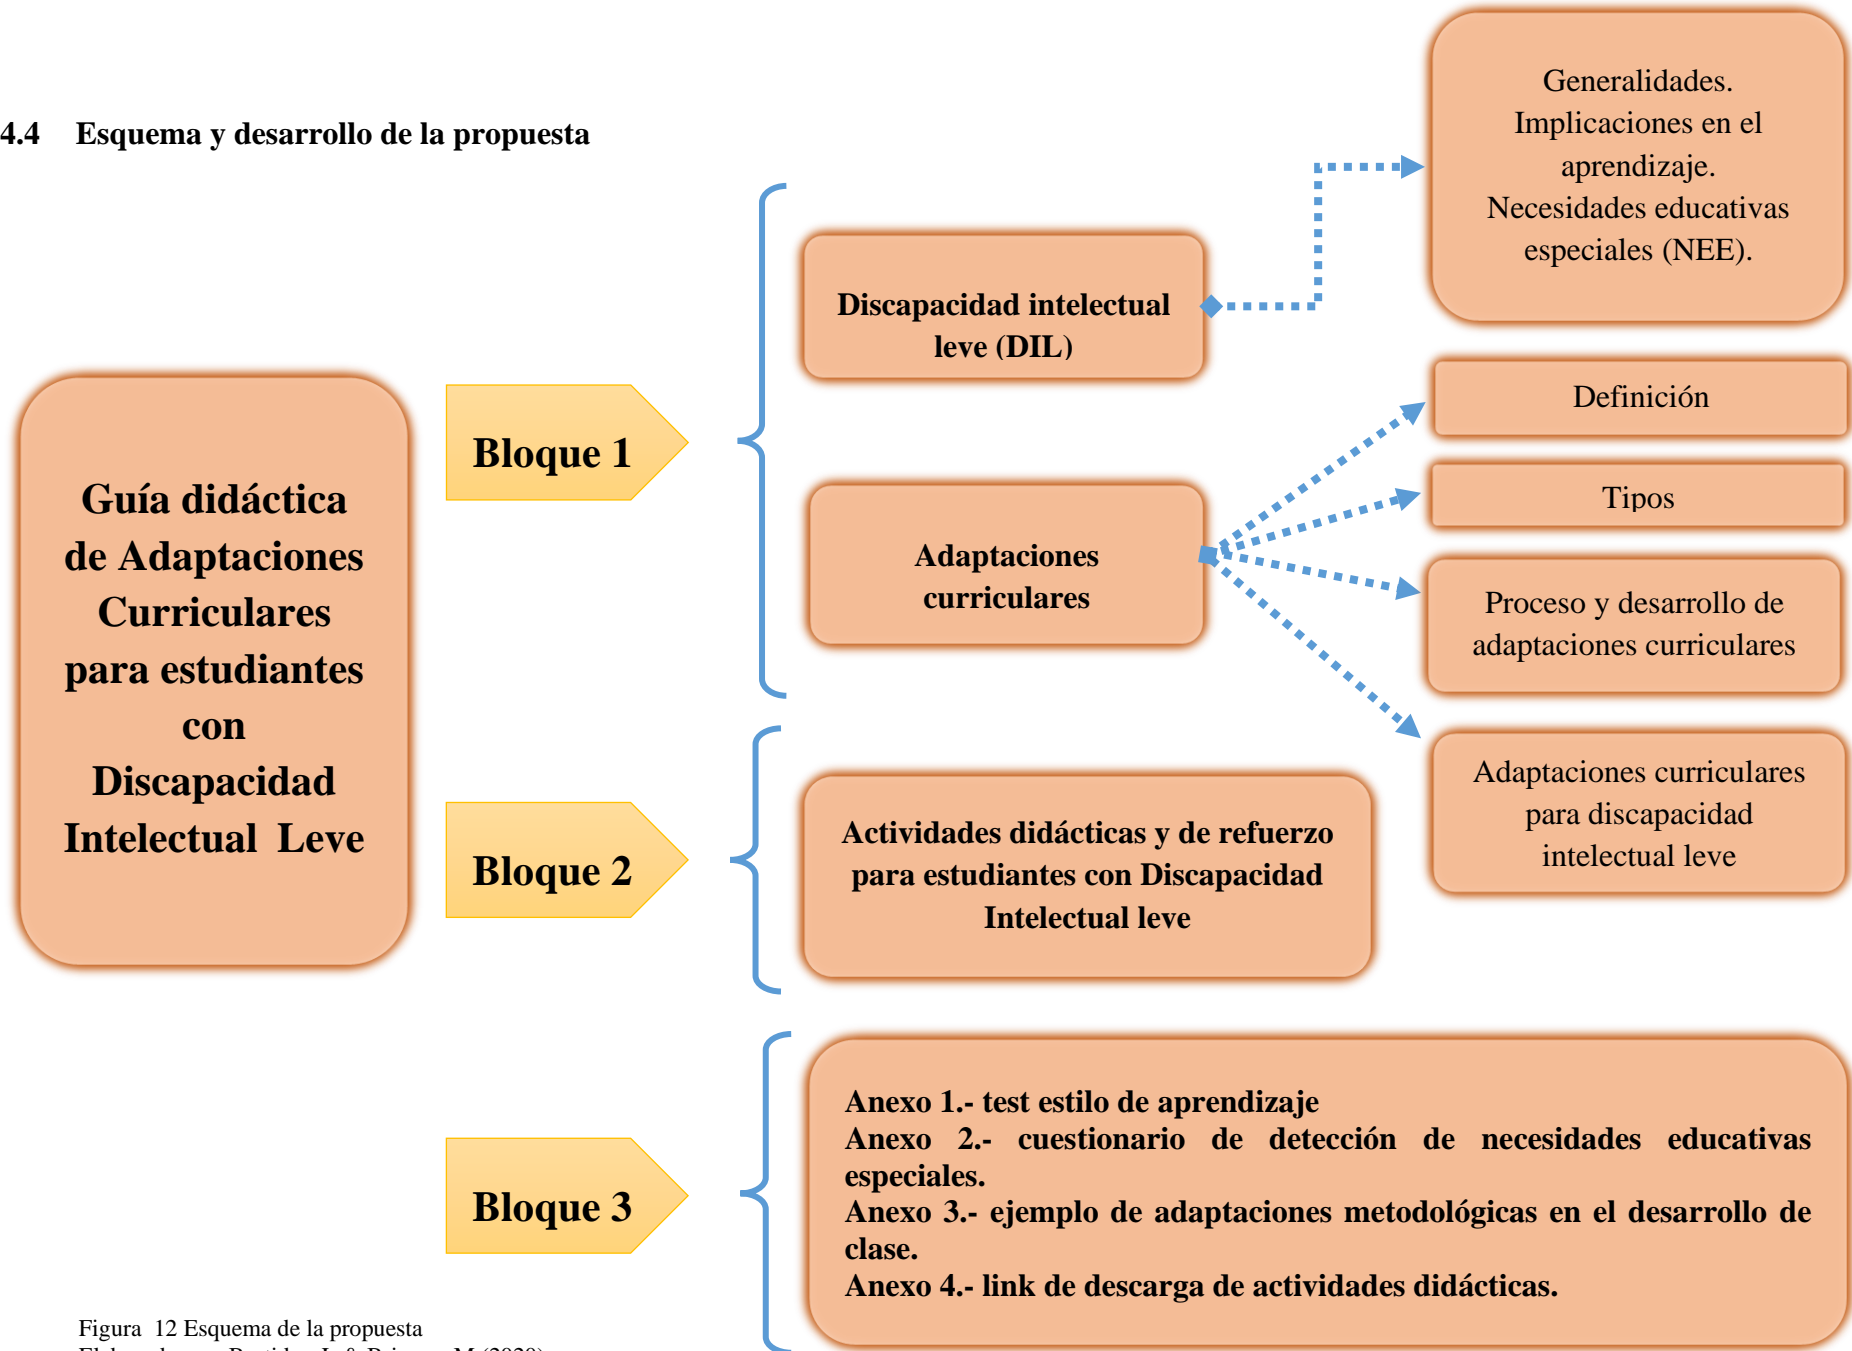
4.4 Esquema y desarrollo de la propuesta

Guía didáctica de Adaptaciones Curriculares para estudiantes con Discapacidad Intelectual Leve

Bloque 1

Discapacidad intelectual leve (DIL)

Generalidades. Implicaciones en el aprendizaje. Necesidades educativas especiales (NEE).

Adaptaciones curriculares

Definición

Tipos

Proceso y desarrollo de adaptaciones curriculares

Adaptaciones curriculares para discapacidad intelectual leve

Bloque 2

Actividades didácticas y de refuerzo para estudiantes con Discapacidad Intelectual leve

Bloque 3

Anexo 1.- test estilo de aprendizaje
Anexo 2.- cuestionario de detección de necesidades educativas especiales.
Anexo 3.- ejemplo de adaptaciones metodológicas en el desarrollo de clase.
Anexo 4.- link de descarga de actividades didácticas.

Figura 12 Esquema de la propuesta
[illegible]